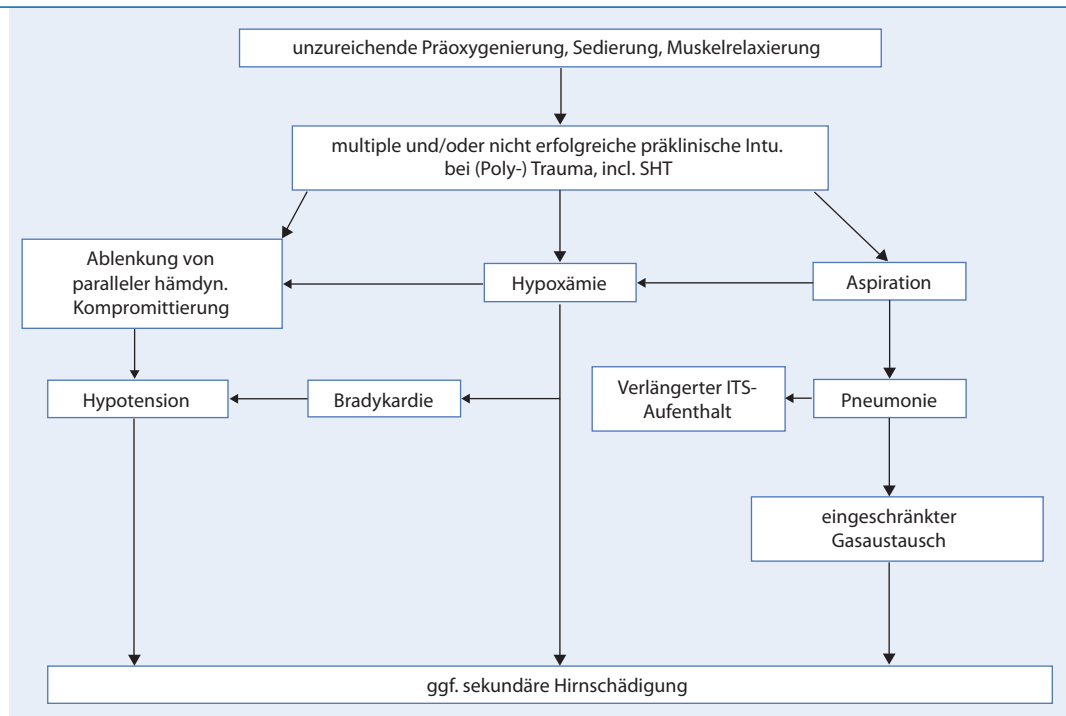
unzureichende Präoxygenierung, Sedierung, Muskelrelaxierung

multiple und/oder nicht erfolgreiche präklinische Intu. bei (Poly-) Trauma, incl. SHT

Ablenkung von paralleler hämdyn. Kompromittierung

Hypoxämie

Aspiration

Hypotension

Bradykardie

Verlängerter ITS-Aufenthalt

Pneumonie

eingeschränkter Gasaustausch

ggf. sekundäre Hirnschädigung